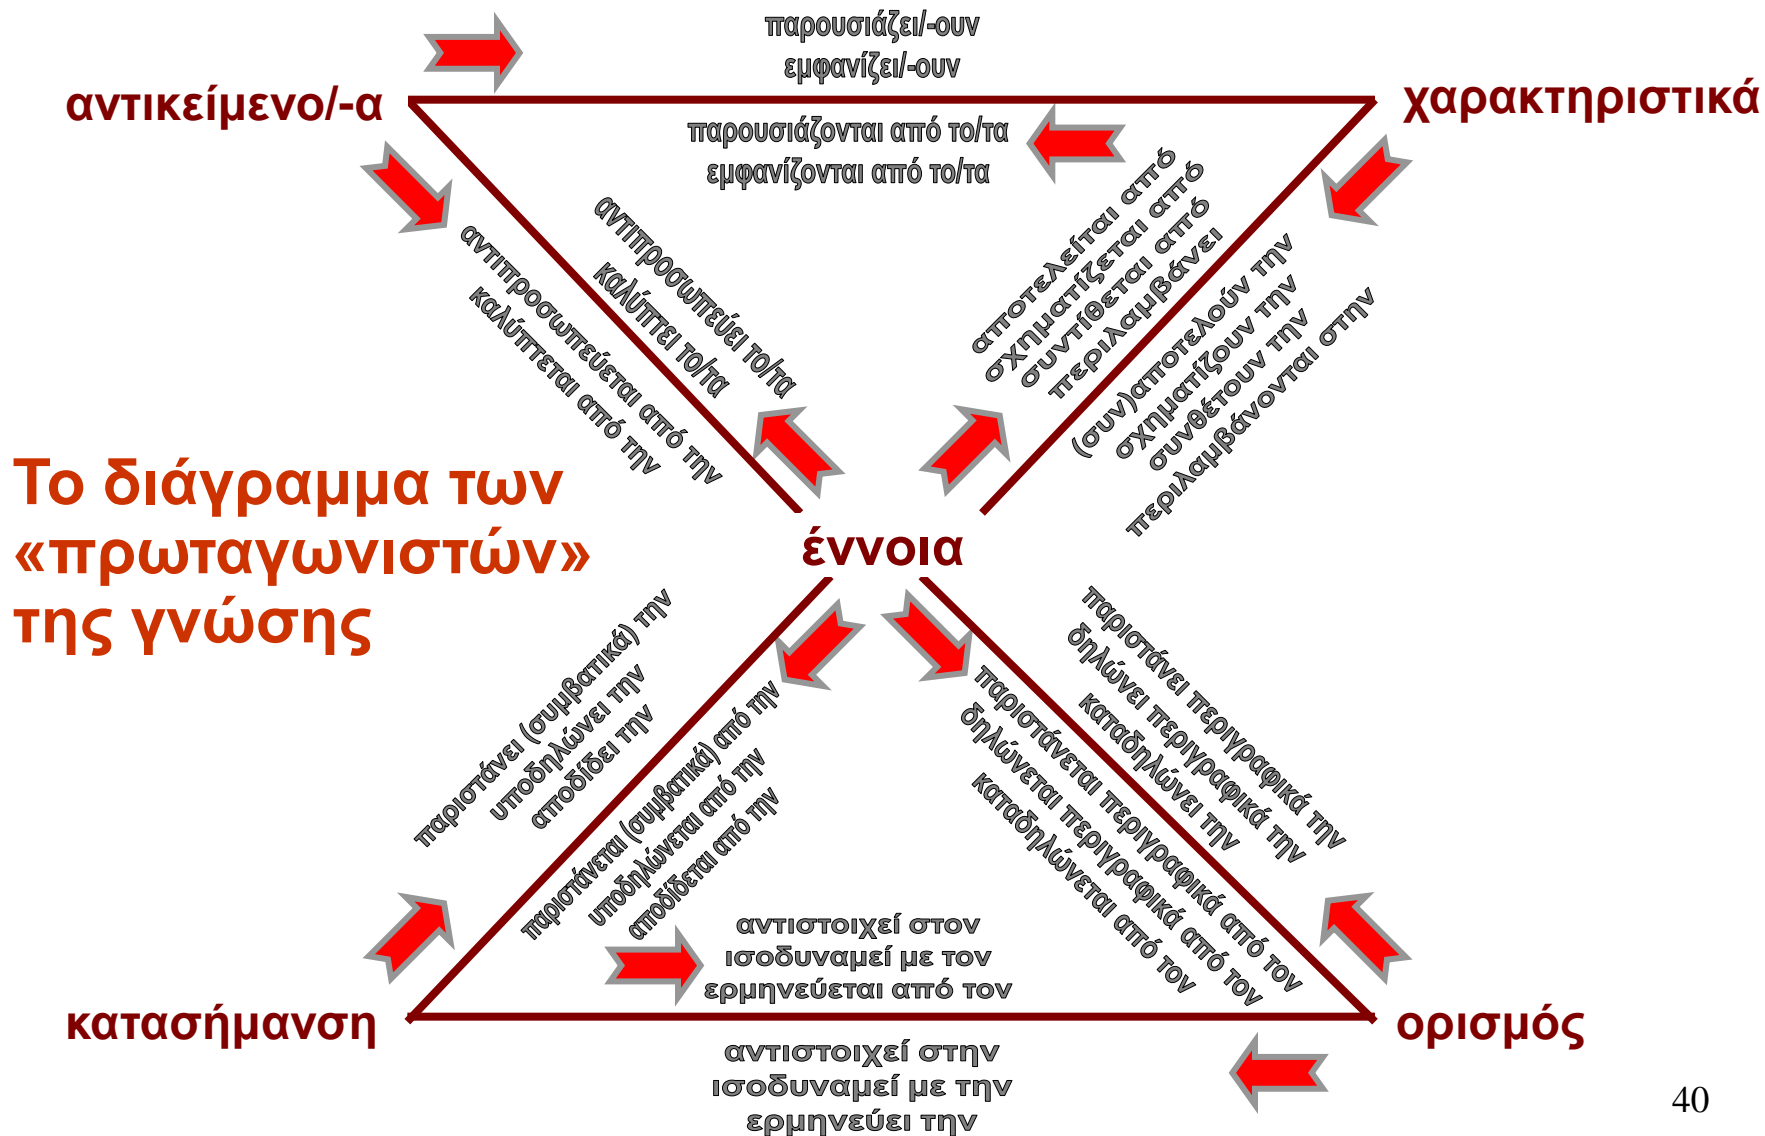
παρουσιάζει/-ουν
εμφανίζει/-ουν

αντικείμενο/-α

χαρακτηριστικά

παρουσιάζονται από το/τα
εμφανίζονται από το/τα

αντιπροσωπεύεται από την
καλύπτεται από την

αντιπροσωπεύει το/τα
καλύπτει το/τα

αποτελείται από
σχηματίζεται από
συντίθεται από
περιλαμβάνει

(συν)αποτελούν την
σχηματίζουν την
συνθέτουν την
περιλαμβάνονται στην

Το διάγραμμα των «πρωταγωνιστών» της γνώσης

έννοια

παριστάνει (συμβατικά) την
υποδηλώνει την
αποδίδει την

παριστάνεται (συμβατικά) από την
υποδηλώνεται από την
αποδίδεται από την

παριστάνει περιγραφικά την
δηλώνει περιγραφικά την
καταδηλώνει την

παριστάνεται περιγραφικά από τον
δηλώνεται περιγραφικά από τον
καταδηλώνεται από τον

αντιστοιχεί στον
ισοδυναμεί με τον
ερμηνεύεται από τον

κατασήμανση

ορισμός

αντιστοιχεί στην
ισοδυναμεί με την
ερμηνεύει την

40